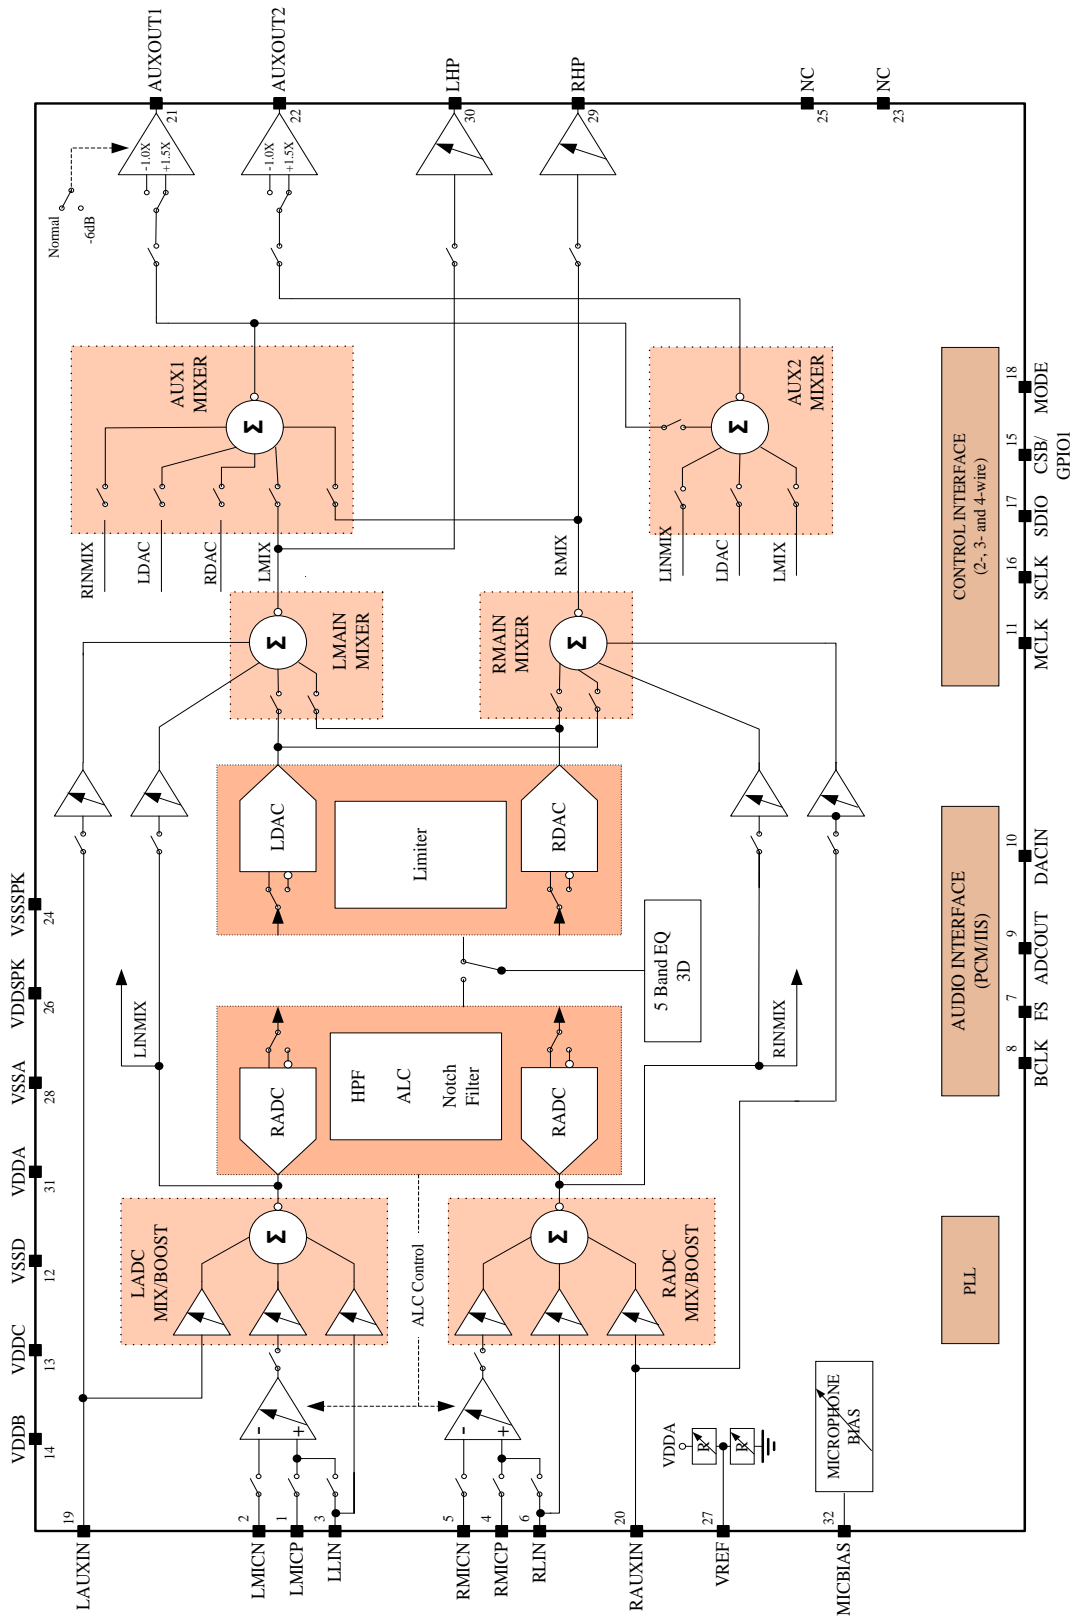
AUXOUT1
21
AUXOUT2
22
LHP
30
RHP
29
NC
25
NC
23

-1.0X
+1.5X
-1.0X
+1.5X
Normal
-6dB

AUX1
MIXER
AUX2
MIXER

RINMIX
LDAC
RDAC
LMIX
RMIX
LINMIX
LDAC
LMIX

LMAIN
MIXER
RMAIN
MIXER

CONTROL INTERFACE
(2-, 3- and 4-wire)

18
MODE
15
CSB/
GPIO1
17
SDIO
16
SCLK
11
MCLK

LDAC
Limiter
RDAC

5 Band EQ
3D

AUDIO INTERFACE
(PCM/IIS)

10
DACIN
9
ADCOUT
7
FS
8
BCLK

VSSSPK
24
VDDSPK
26
VSSA
28
VDDA
31
VSSD
12
VDDC
13
VDDB
14

LINMIX
RINMIX

RADC
HPF
ALC
Notch
Filter
RADC

LADC
MIX/BOOST
ALC Control
RADC
MIX/BOOST

PLL

MICROPHONE
BIAS

VDDA
R
R

19
LAUXIN
2
LMICN
1
LMICP
3
LLIN
5
RMICN
4
RMICP
6
RLIN
20
RAUXIN
27
VREF
32
MICBIAS